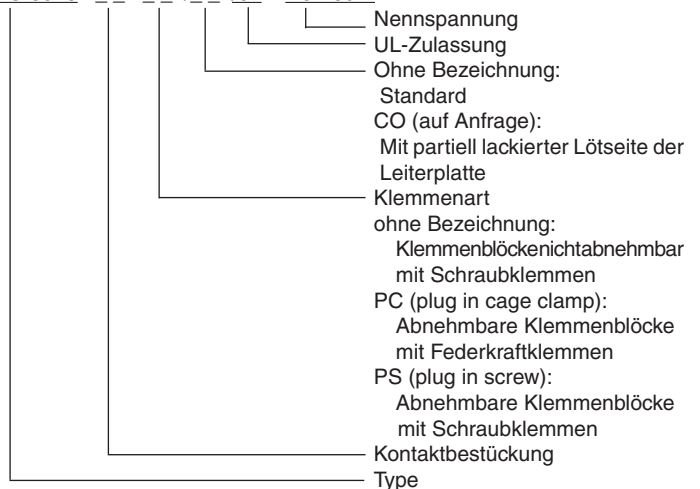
Nennspannung
UL-Zulassung
Ohne Bezeichnung:
Standard
CO (auf Anfrage):
Mit partiell lackierter Lötseite der Leiterplatte
Klemmenart
ohne Bezeichnung:
Klemmenblöckenichtabnehmbar mit Schraubklemmen
PC (plug in cage clamp):
Abnehmbare Klemmenblöcke mit Federkraftklemmen
PS (plug in screw):
Abnehmbare Klemmenblöcke mit Schraubklemmen
Kontaktbestückung
Type